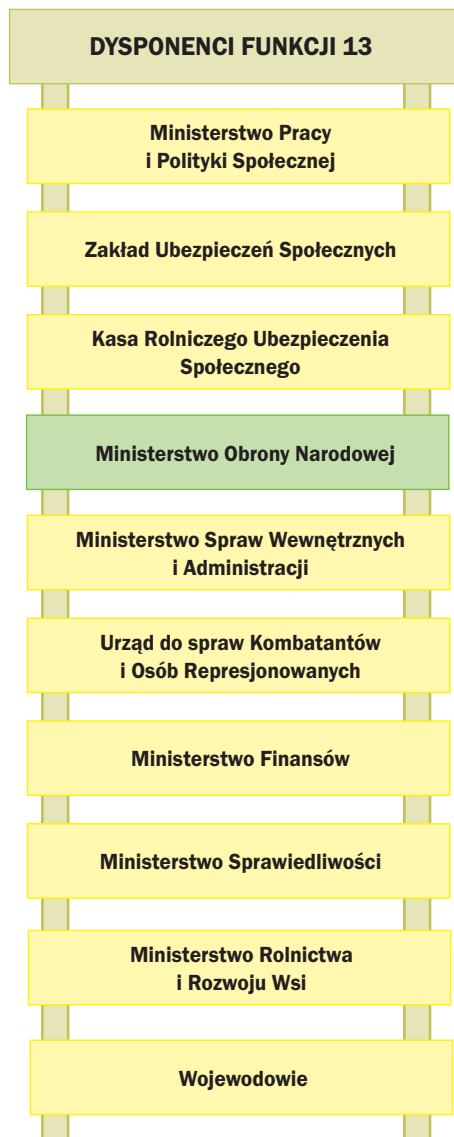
DYSPONENCI FUNKCJI 13

Ministerstwo Pracy i Polityki Społecznej

Zakład Ubezpieczeń Społecznych

Kasa Rolniczego Ubezpieczenia Społecznego

Ministerstwo Obrony Narodowej

Ministerstwo Spraw Wewnętrznych i Administracji

Urząd do spraw Kombatantów i Osób Represjonowanych

Ministerstwo Finansów

Ministerstwo Sprawiedliwości

Ministerstwo Rolnictwa i Rozwoju Wsi

Wojewodowie